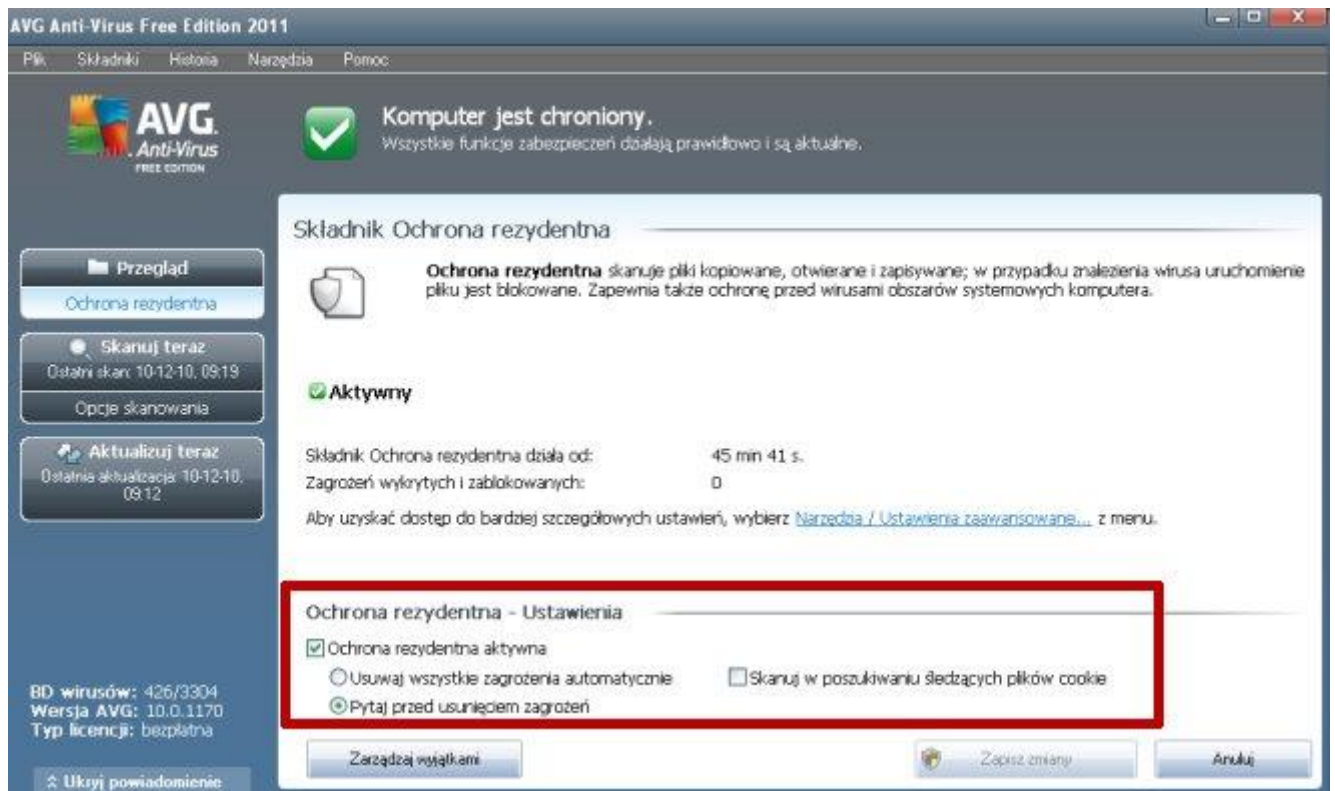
AVG Anti-Virus Free Edition 2011

Plik Składniki Historia Narzędzia Pomoc

AVG Anti-Virus FREE EDITION

Komputer jest chroniony.
Wszystkie funkcje zabezpieczeń działają prawidłowo i są aktualne.

Przegląd
Ochrona rezydentna

Skanuj teraz
Ostatni skan: 10-12-10, 09:19
Opcje skanowania

Aktualizuj teraz
Ostatnia aktualizacja: 10-12-10, 09:12

BD wirusów: 426/3304
Wersja AVG: 10.0.1170
Typ licencji: bezpłatna

Ukryj powiadomienie

Składnik Ochrona rezydentna

**Ochrona rezydentna** skanuje pliki kopiowane, otwierane i zapisywane; w przypadku znalezienia wirusa uruchomienie pliku jest blokowane. Zapewnia także ochronę przed wirusami obszarów systemowych komputera.

Aktywny

Składnik Ochrona rezydentna działa od: 45 min 41 s.
Zagrożeń wykrytych i zablokowanych: 0

Aby uzyskać dostęp do bardziej szczegółowych ustawień, wybierz Narzędzia / Ustawienia zaawansowane... z menu.

Ochrona rezydentna - Ustawienia
Ochrona rezydentna aktywna
Usuwaj wszystkie zagrożenia automatycznie
Skanuj w poszukiwaniu śledzących plików cookie
Pytaj przed usunięciem zagrożeń

Zarządzaj wyjątkami
Zapisz zmiany
Anuluj